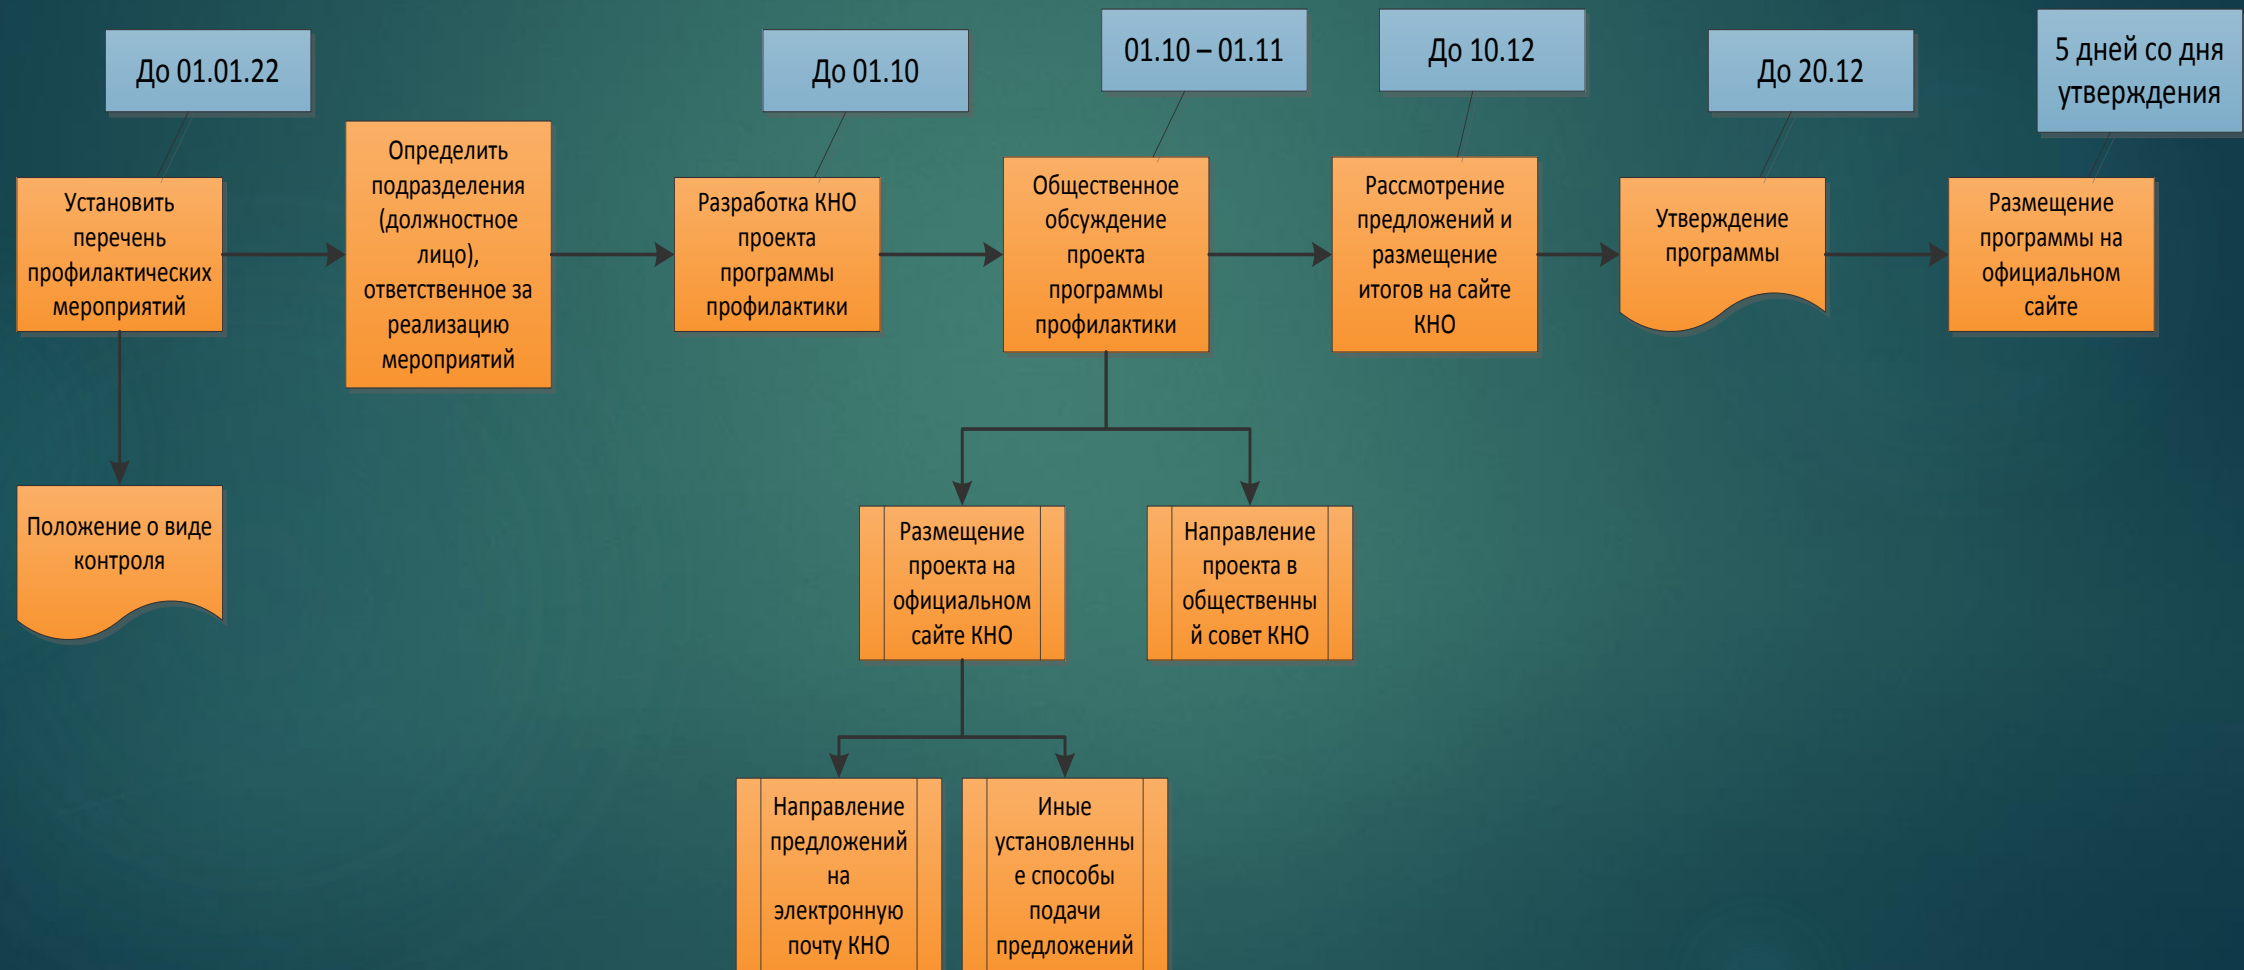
До 01.01.22

Установить перечень профилактических мероприятий

Положение о виде контроля

Определить подразделения (должностное лицо), ответственное за реализацию мероприятий

До 01.10

Разработка КНО проекта программы профилактики

01.10 – 01.11

Общественное обсуждение проекта программы профилактики

Размещение проекта на официальном сайте КНО

Направление проекта в общественный совет КНО

Направление предложений на электронную почту КНО

Иные установленные способы подачи предложений

До 10.12

Рассмотрение предложений и размещение итогов на сайте КНО

До 20.12

Утверждение программы

5 дней со дня утверждения

Размещение программы на официальном сайте